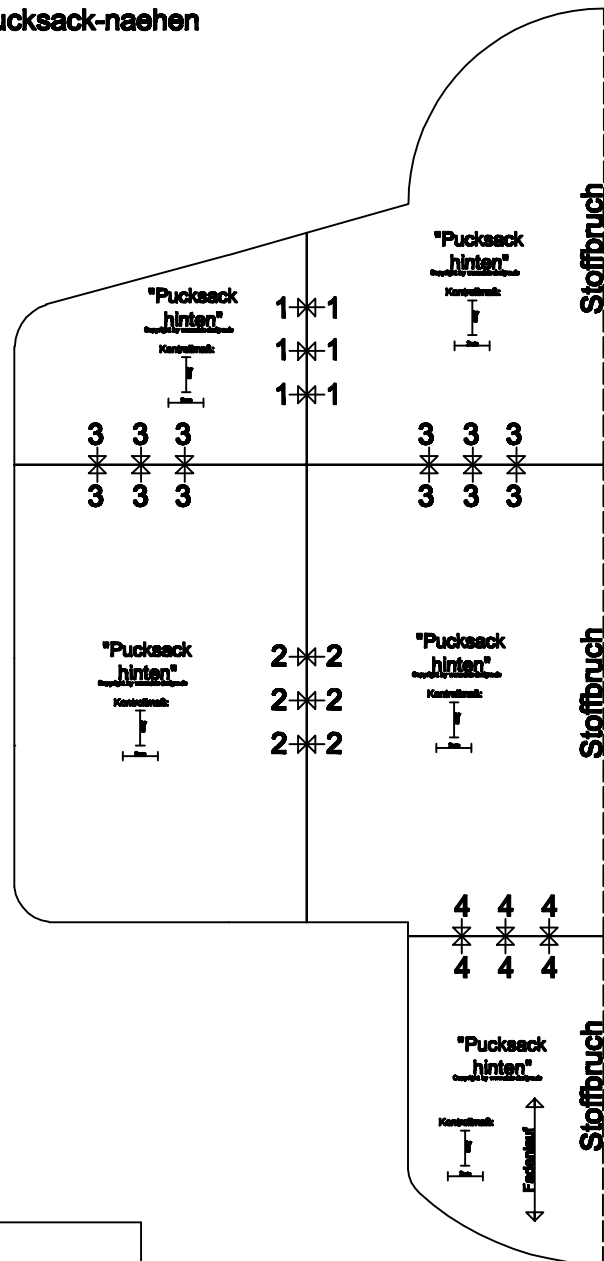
ucksack-naehen

"Pucksack hinten"
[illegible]
Kontrollmaß:

Stoffbruch

"Pucksack hinten"
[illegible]
Kontrollmaß:

1 1
1 1
1 1

3 3 3
3 3 3

3 3 3
3 3 3

"Pucksack hinten"
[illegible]
Kontrollmaß:

2 2
2 2
2 2

"Pucksack hinten"
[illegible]
Kontrollmaß:

Stoffbruch

4 4 4
4 4 4

"Pucksack hinten"
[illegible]
Kontrollmaß:

Fadenlauf

Stoffbruch